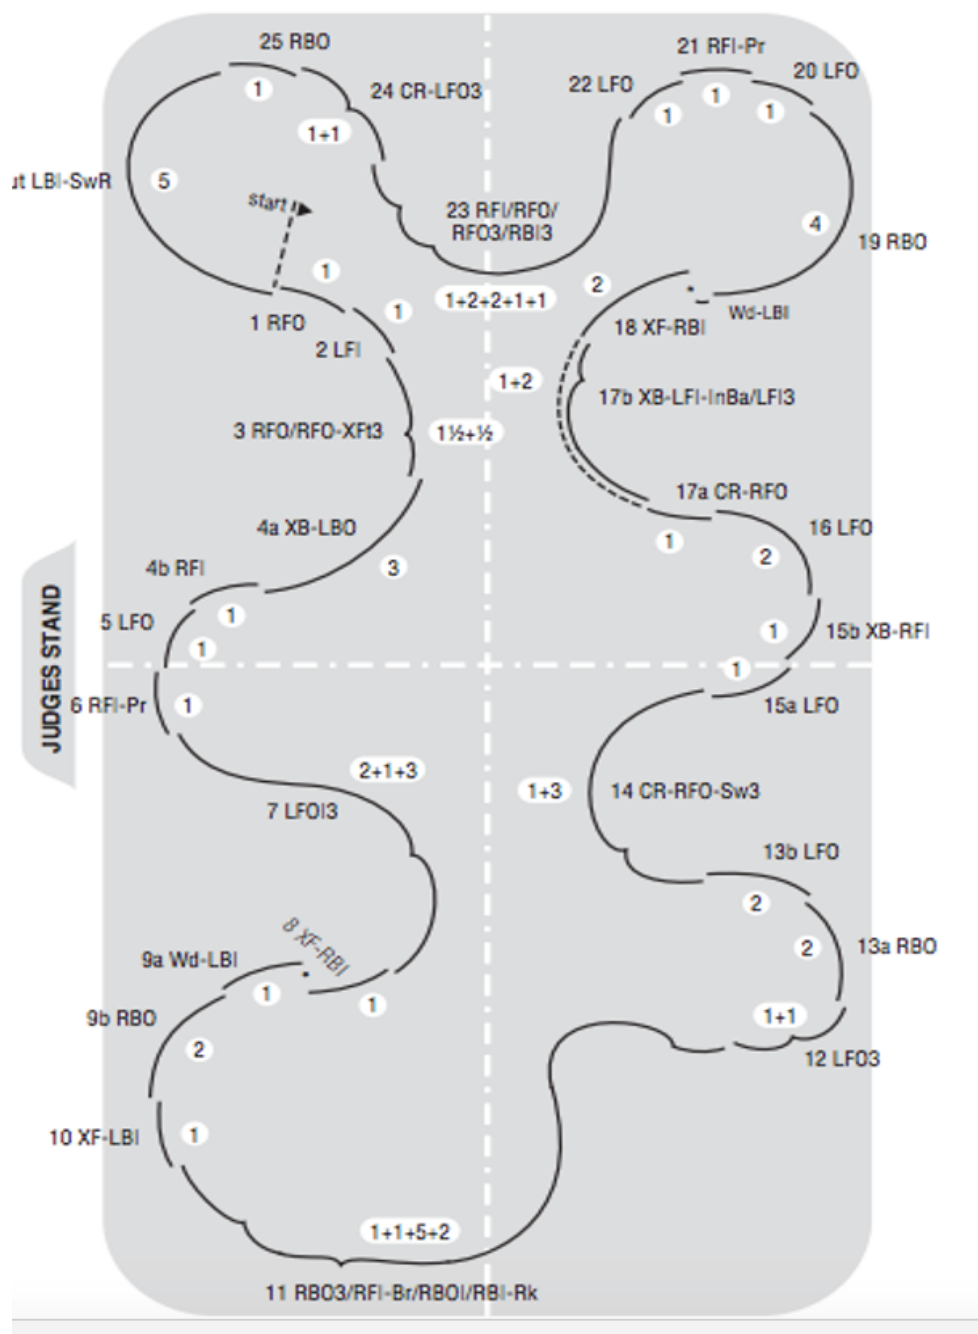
25 RBO
1
24 CR-LFO3
1+1
ıt LBI-SwR
5
start
21 RFI-Pr
20 LFO
22 LFO
1
1
1
4
19 RBO
23 RFI/RFO/RFO3/RBI3
1
1 RFO
1
2 LFI
1+2+2+1+1
2
Wd-LBI
18 XF-RBI
1+2
17b XB-LFI-InBa/LFI3
3 RFO/RFO-XFt3
1½+½
17a CR-RFO
4a XB-LBO
16 LFO
1
2
4b RFI
3
5 LFO
1
1
1
15b XB-RFI
JUDGES STAND
6 RFI-Pr
1
1
15a LFO
2+1+3
1+3
14 CR-RFO-Sw3
7 LFOI3
13b LFO
2
8 XF-RBI
2
13a RBO
9a Wd-LBI
1
1
9b RBO
2
1+1
12 LFO3
10 XF-LBI
1
1+1+5+2
11 RBO3/RFI-Br/RBOI/RBI-Rk